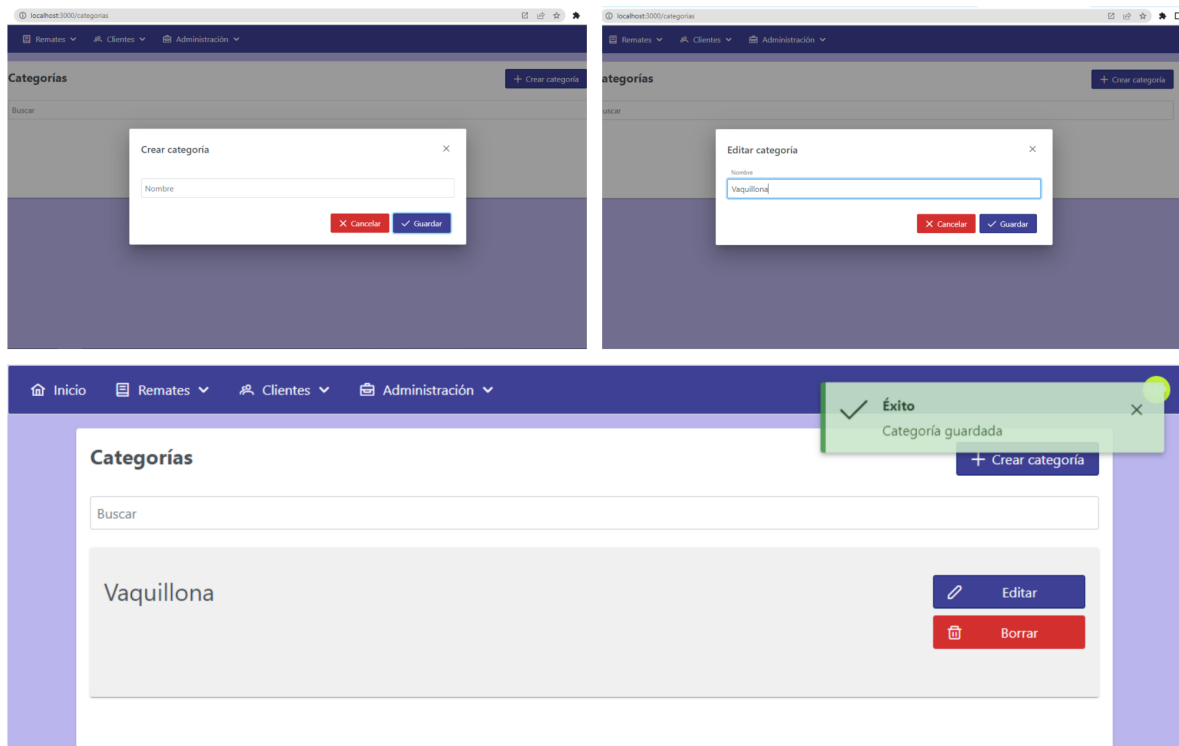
localhost:3000/categorias

Remates Clientes Administración

Categorías

Crear categoría

Buscar

Crear categoría

Nombre

Cancelar Guardar

localhost:3000/categorias

Remates Clientes Administración

ategorías

Crear categoría

uscar

Editar categoría

Nombre

Vaquillona

Cancelar Guardar

Inicio Remates Clientes Administración

Éxito

Categoría guardada

Categorías

Crear categoría

Buscar

Vaquillona

Editar

Borrar